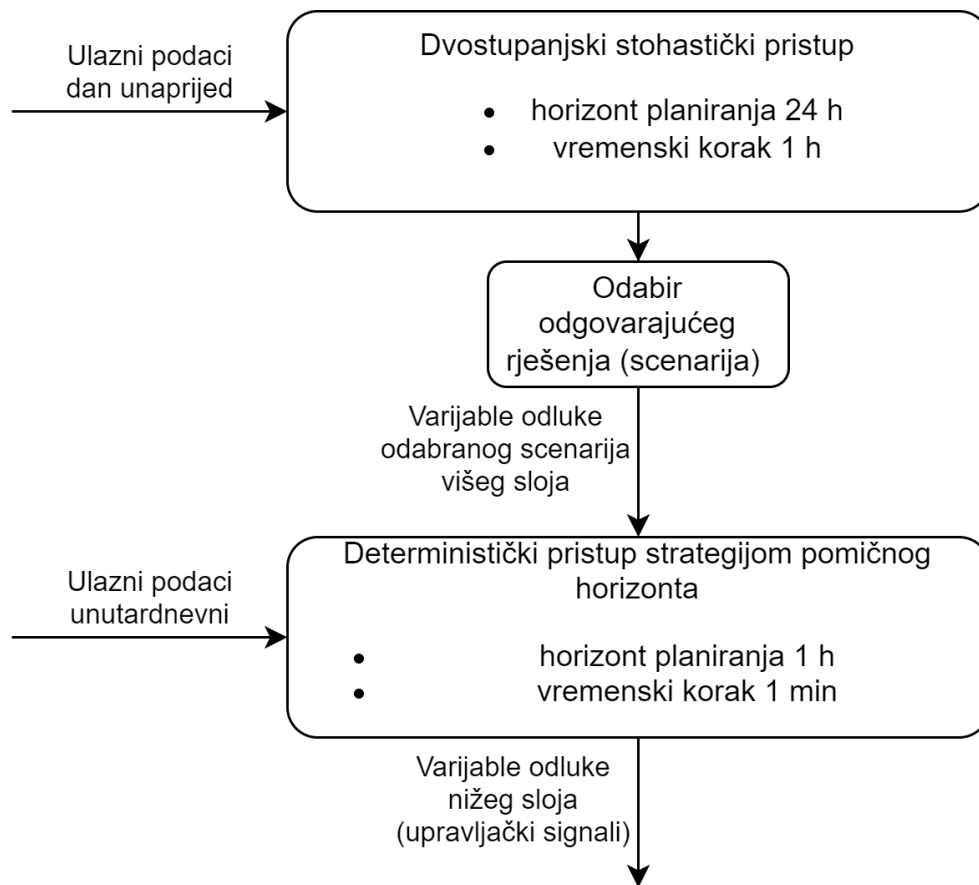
Ulazni podaci dan unaprijed

Dvostupanjski stohastički pristup

- horizont planiranja 24 h
- vremenski korak 1 h

Odabir odgovarajućeg rješenja (scenarija)

Varijable odluke odabranog scenarija višeg sloja

Ulazni podaci unutardnevni

Deterministički pristup strategijom pomičnog horizonta

- horizont planiranja 1 h
- vremenski korak 1 min

Varijable odluke nižeg sloja (upravljački signali)